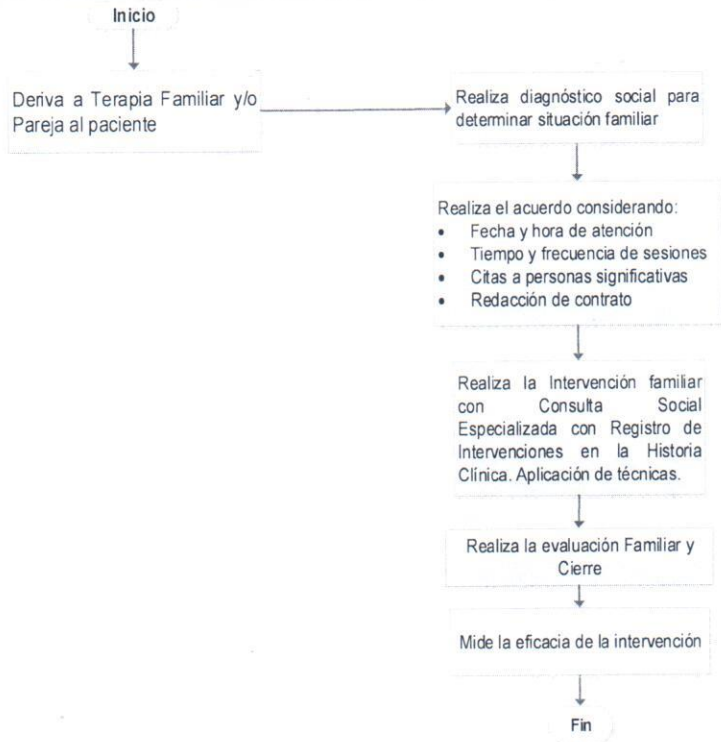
Inicio

Deriva a Terapia Familiar y/o Pareja al paciente

Realiza diagnóstico social para determinar situación familiar

Realiza el acuerdo considerando:
• Fecha y hora de atención
• Tiempo y frecuencia de sesiones
• Citas a personas significativas
• Redacción de contrato

Realiza la Intervención familiar con Consulta Social Especializada con Registro de Intervenciones en la Historia Clínica. Aplicación de técnicas.

Realiza la evaluación Familiar y Cierre

Mide la eficacia de la intervención

Fin